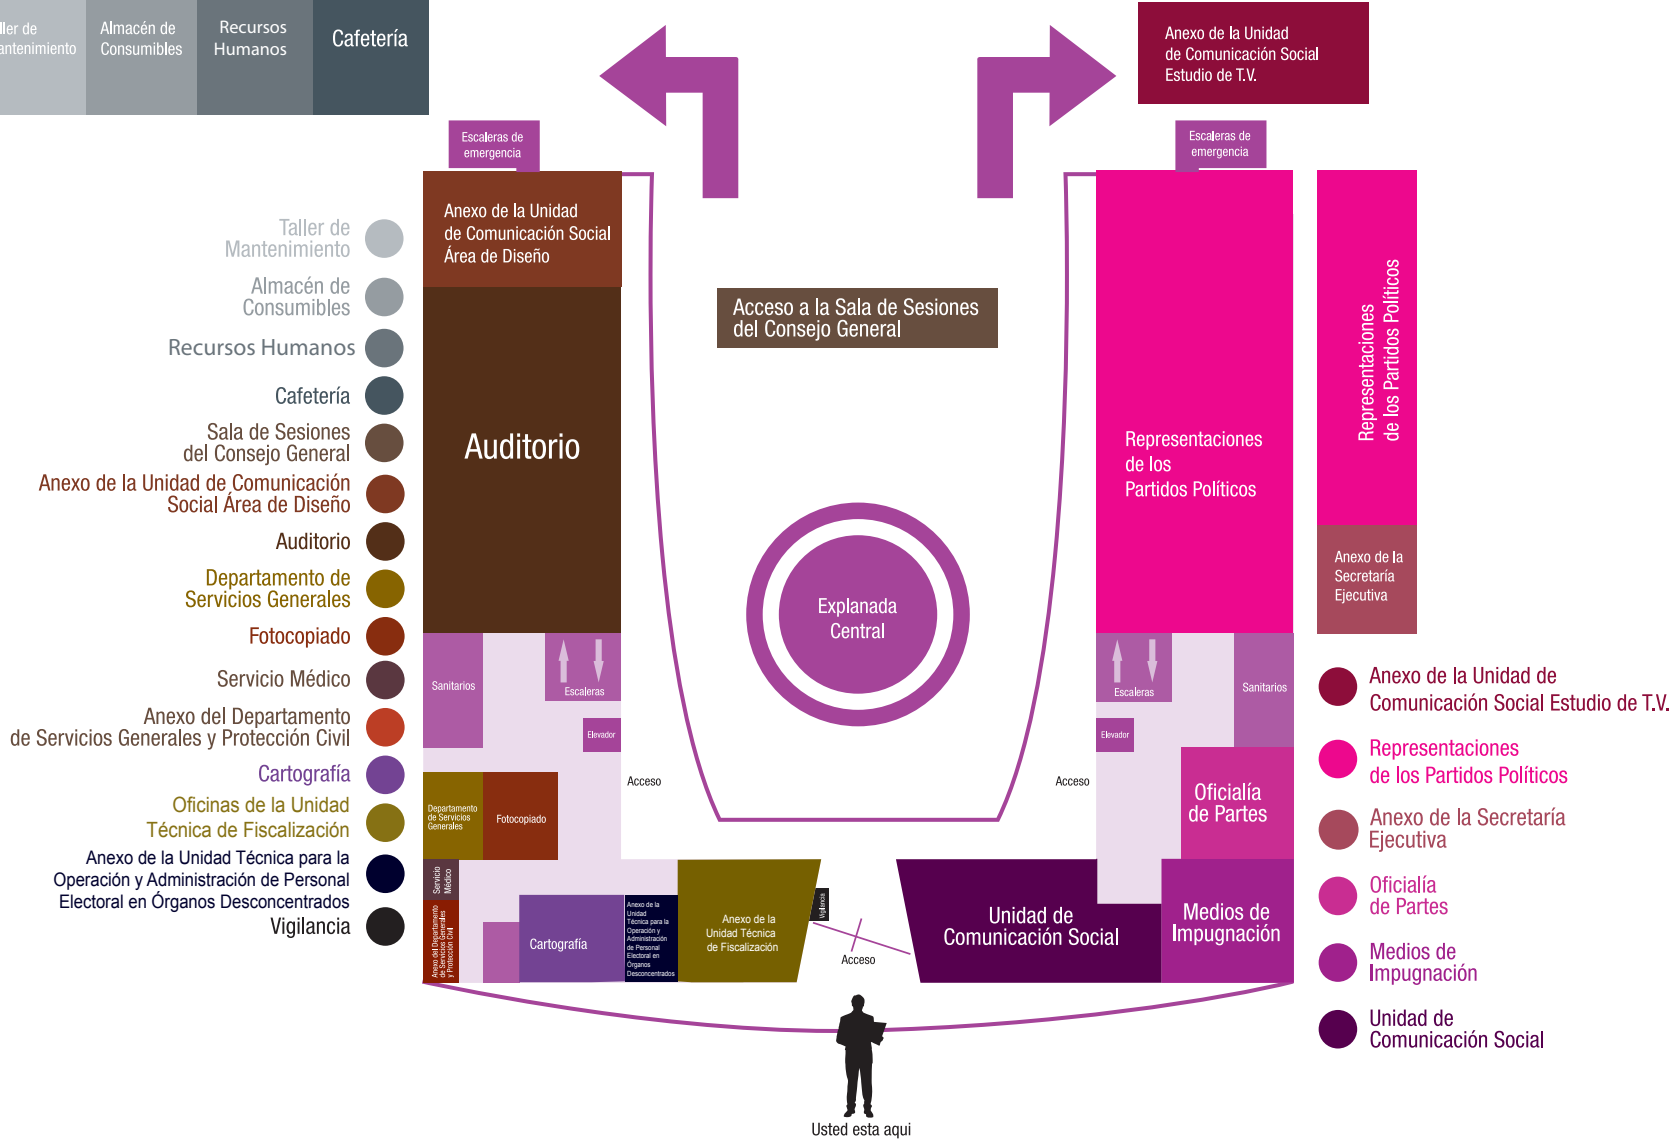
ller de antenimiento

Almacén de Consumibles

Recursos Humanos

Cafetería

Anexo de la Unidad de Comunicación Social Estudio de T.V.

Escaleras de emergencia

Escaleras de emergencia

Taller de Mantenimiento

Almacén de Consumibles

Recursos Humanos

Cafetería

Sala de Sesiones del Consejo General

Anexo de la Unidad de Comunicación Social Área de Diseño

Auditorio

Departamento de Servicios Generales

Fotocopiado

Servicio Médico

Anexo del Departamento de Servicios Generales y Protección Civil

Cartografía

Oficinas de la Unidad Técnica de Fiscalización

Anexo de la Unidad Técnica para la Operación y Administración de Personal Electoral en Órganos Desconcentrados

Vigilancia

Anexo de la Unidad de Comunicación Social Área de Diseño

Auditorio

Acceso a la Sala de Sesiones del Consejo General

Explanada Central

Representaciones de los Partidos Políticos

Representaciones de los Partidos Políticos

Anexo de la Secretaría Ejecutiva

Sanitarios

Escaleras

Elevador

Acceso

Departamento de Servicios Generales

Fotocopiado

Servicio Médico

Anexo del Departamento de Servicios Generales y Protección Civil

Cartografía

Anexo de la Unidad Técnica para la Operación y Administración de Personal Electoral en Órganos Desconcentrados

Anexo de la Unidad Técnica de Fiscalización

Vigilancia

Acceso

Escaleras

Sanitarios

Elevador

Acceso

Oficialía de Partes

Unidad de Comunicación Social

Medios de Impugnación

Anexo de la Unidad de Comunicación Social Estudio de T.V.

Representaciones de los Partidos Políticos

Anexo de la Secretaría Ejecutiva

Oficialía de Partes

Medios de Impugnación

Unidad de Comunicación Social

Usted esta aqui